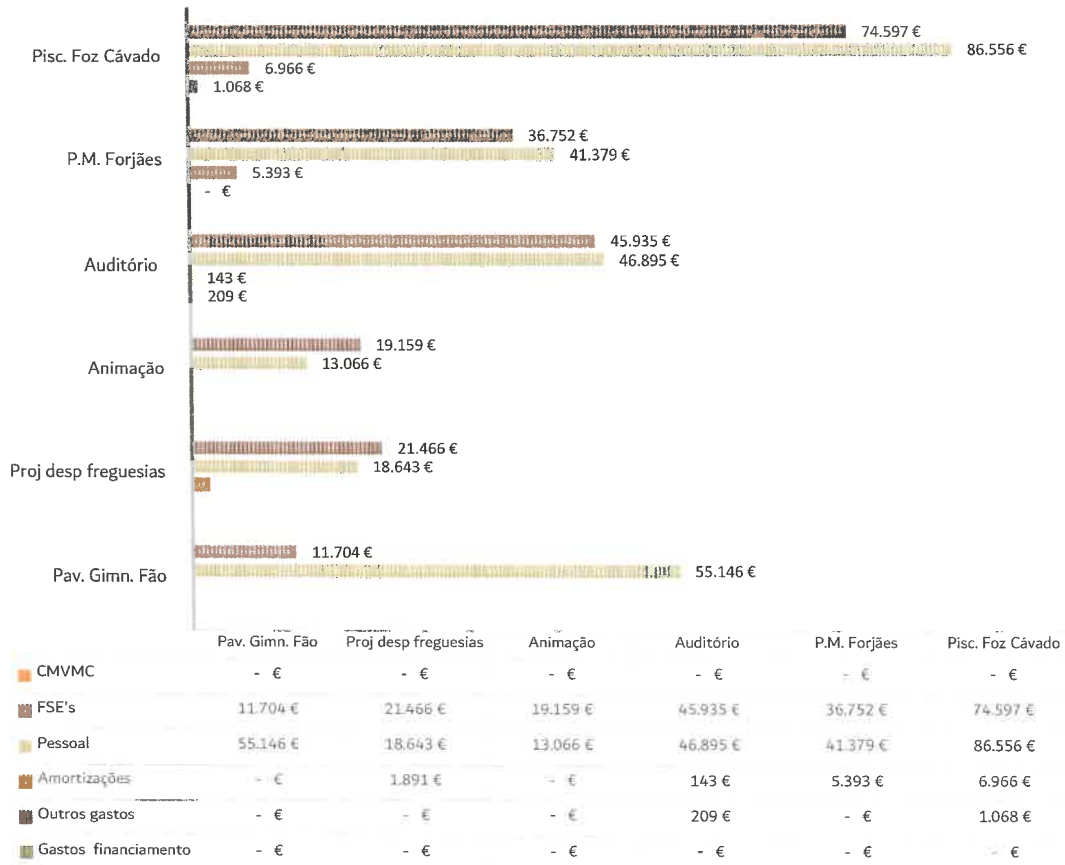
Pisc. Foz Cávado
74.597 €
86.556 €
6.966 €
1.068 €

P.M. Forjães
36.752 €
41.379 €
5.393 €
- €

Auditório
45.935 €
46.895 €
143 €
209 €

Animação
19.159 €
13.066 €

Proj desp freguesias
21.466 €
18.643 €

Pav. Gimn. Fão
11.704 €
55.146 €

| | Pav. Gimn. Fão | Proj desp freguesias | Animação | Auditório | P.M. Forjães | Pisc. Foz Cávado |
|---|---|---|---|---|---|---|
| CMVMC | - € | - € | - € | - € | - € | - € |
| FSE's | 11.704 € | 21.466 € | 19.159 € | 45.935 € | 36.752 € | 74.597 € |
| Pessoal | 55.146 € | 18.643 € | 13.066 € | 46.895 € | 41.379 € | 86.556 € |
| Amortizações | - € | 1.891 € | - € | 143 € | 5.393 € | 6.966 € |
| Outros gastos | - € | - € | - € | 209 € | - € | 1.068 € |
| Gastos financiamento | - € | - € | - € | - € | - € | - € |